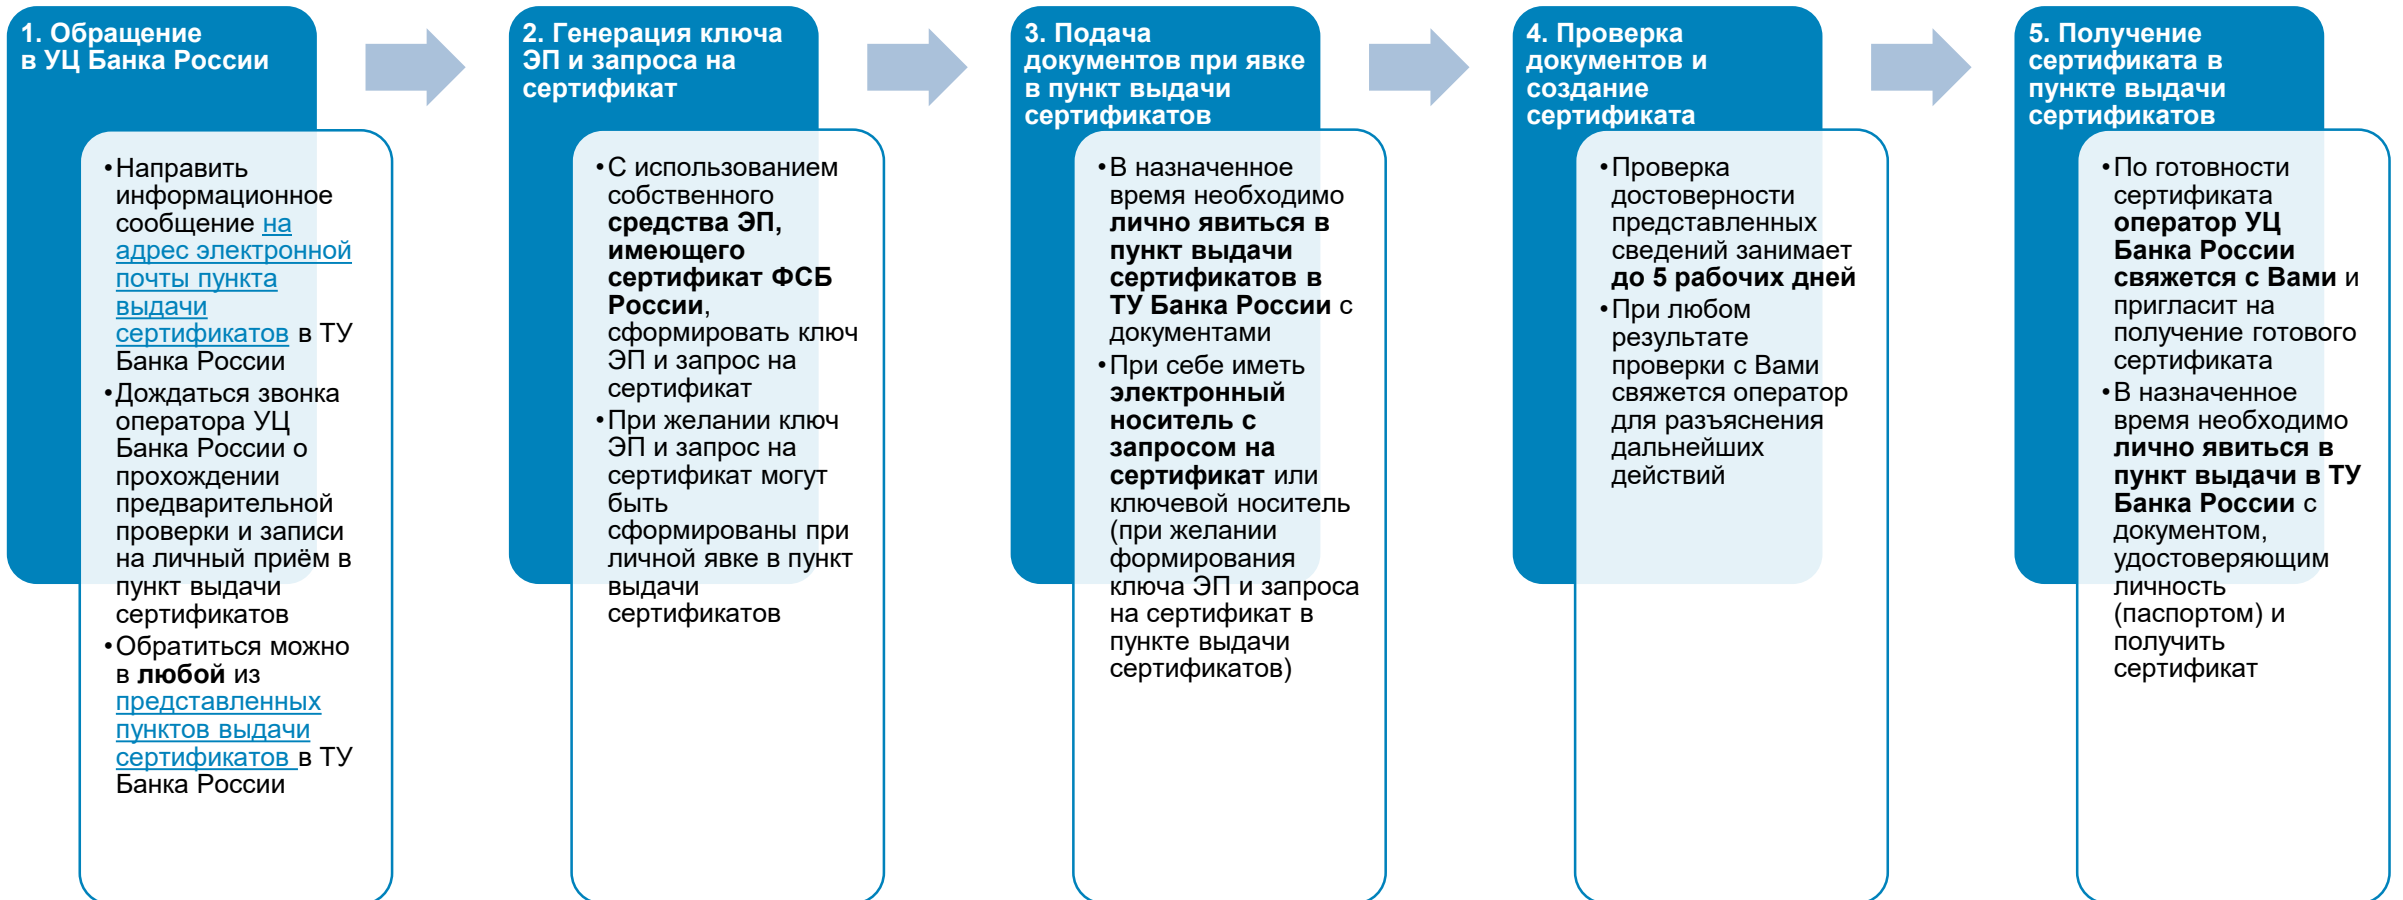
1. Обращение в УЦ Банка России

• Направить информационное сообщение на адрес электронной почты пункта выдачи сертификатов в ТУ Банка России
• Дождаться звонка оператора УЦ Банка России о прохождении предварительной проверки и записи на личный приём в пункт выдачи сертификатов
• Обратиться можно в **любой** из представленных пунктов выдачи сертификатов в ТУ Банка России

2. Генерация ключа ЭП и запроса на сертификат

• С использованием собственного **средства ЭП, имеющего сертификат ФСБ России**, сформировать ключ ЭП и запрос на сертификат
• При желании ключ ЭП и запрос на сертификат могут быть сформированы при личной явке в пункт выдачи сертификатов

3. Подача документов при явке в пункт выдачи сертификатов

• В назначенное время необходимо **лично явиться в пункт выдачи сертификатов в ТУ Банка России** с документами
• При себе иметь **электронный носитель с запросом на сертификат** или ключевой носитель (при желании формирования ключа ЭП и запроса на сертификат в пункте выдачи сертификатов)

4. Проверка документов и создание сертификата

• Проверка достоверности представленных сведений занимает **до 5 рабочих дней**
• При любом результате проверки с Вами свяжется оператор для разъяснения дальнейших действий

5. Получение сертификата в пункте выдачи сертификатов

• По готовности сертификата **оператор УЦ Банка России свяжется с Вами** и пригласит на получение готового сертификата
• В назначенное время необходимо **лично явиться в пункт выдачи в ТУ Банка России** с документом, удостоверяющим личность (паспортом) и получить сертификат